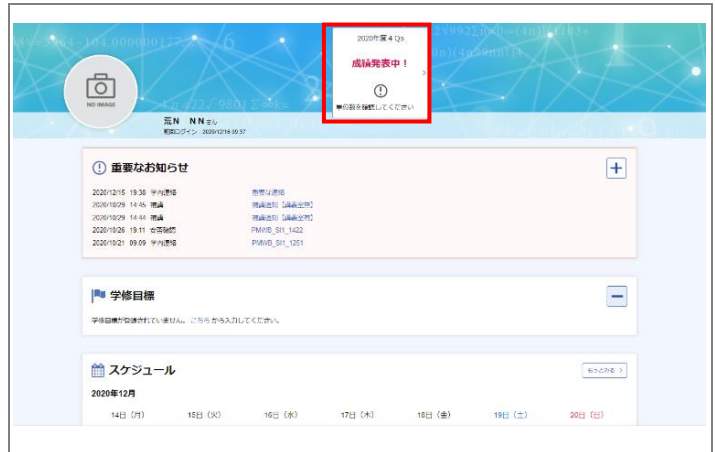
2020年度4Q分

成績発表中！

!

(illegible)を確認してください

NO IMAGE

(illegible)N　NNさん
前回ログイン：2020/12/16 05:37

! 重要なお知らせ

+

| 2020/12/15 19:38 | 学内連絡 | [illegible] |
|---|---|---|
| 2020/10/29 14:45 | 補講 | 補講追加【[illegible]】 |
| 2020/10/29 14:44 | 補講 | 補講追加【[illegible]】 |
| 2020/10/26 19:11 | 休講情報 | PMWB_SI1_1422 |
| 2020/10/21 09:09 | 学内連絡 | PMWB_SI1_1251 |

学修目標

−

学修目標が登録されていません。こちらから入力してください。

スケジュール

もっとみる >

2020年12月

14日（月）　15日（火）　16日（水）　17日（木）　18日（金）　19日（土）　20日（日）